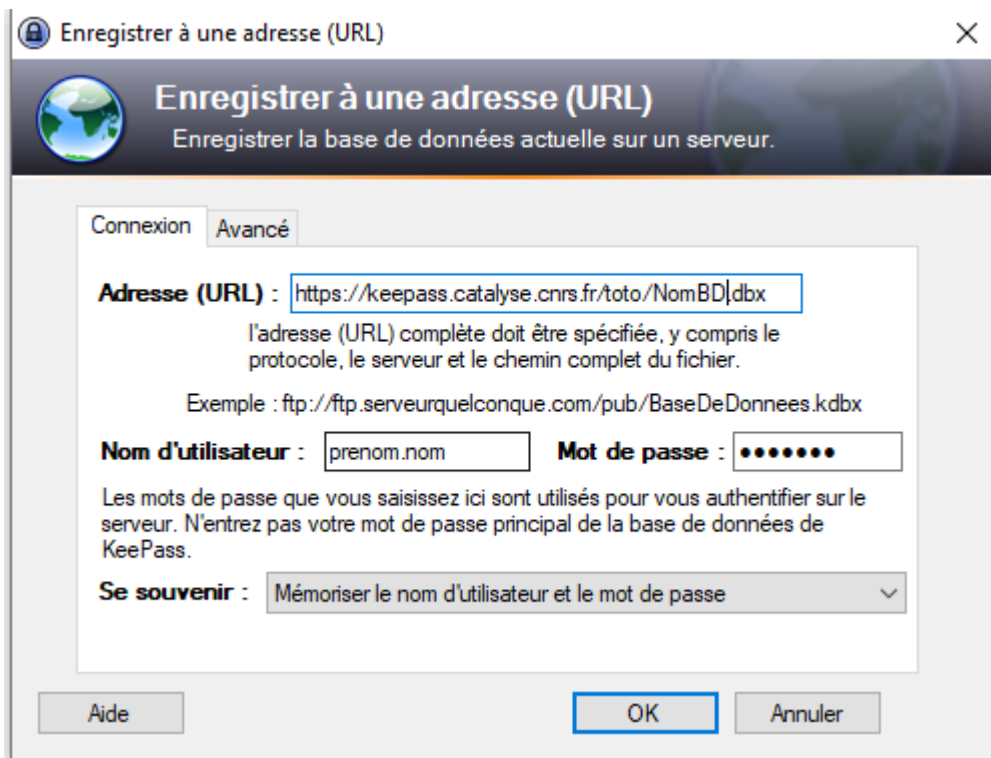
Enregistrer à une adresse (URL)

×

Enregistrer à une adresse (URL)
Enregistrer la base de données actuelle sur un serveur.

Connexion Avancé

Adresse (URL) : https://keepass.catalyse.cnrs.fr/toto/NomBD.dbx

l'adresse (URL) complète doit être spécifiée, y compris le protocole, le serveur et le chemin complet du fichier.

Exemple : ftp://ftp.serveurquelconque.com/pub/BaseDeDonnees.kdbx

Nom d'utilisateur : prenom.nom Mot de passe : ••••••••

Les mots de passe que vous saisissez ici sont utilisés pour vous authentifier sur le serveur. N'entrez pas votre mot de passe principal de la base de données de KeePass.

Se souvenir : Mémoriser le nom d'utilisateur et le mot de passe

Aide OK Annuler